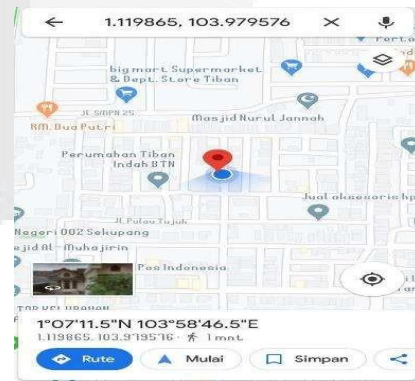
1.119865, 103.979576

bigmart Supermarket & Dept. Store Tiban

Jl. SIDPN 25

RM. Dua Putri

Masjid Nurul Jannah

Perumahan Tiban Indah BTN

Jual aksesoris hp

Jl. Pulau Tujuh

Negeri 002 Sekupang

sjid Al-Muhajirin

Pos Indonesia

1°07'11.5"N 103°58'46.5"E

1.119865, 103.979576 · 1 mnt

Rute

Mulai

Simpan